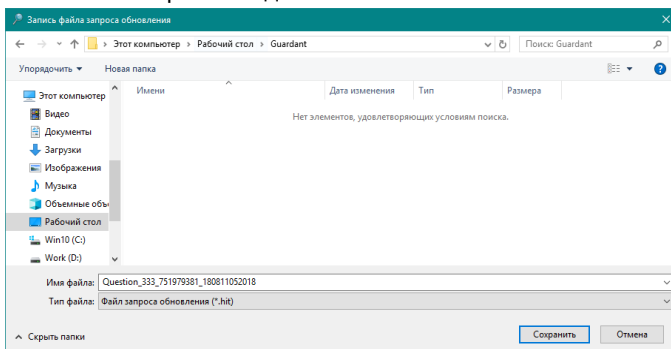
Запись файла запроса обновления

Этот компьютер › Рабочий стол › Guardant

Поиск: Guardant

Упорядочить ▾ Новая папка

Этот компьютер
Видео
Документы
Загрузки
Изображения
Музыка
Объемные объ
Рабочий стол
Win10 (C:)
Work (D:)

| Имени | Дата изменения | Тип | Размера |
|---|---|---|---|

Нет элементов, удовлетворяющих условиям поиска.

Имя файла: Question_333_751979381_180811052018

Тип файла: Файл запроса обновления (*.hit)

Скрыть папки

Сохранить Отмена